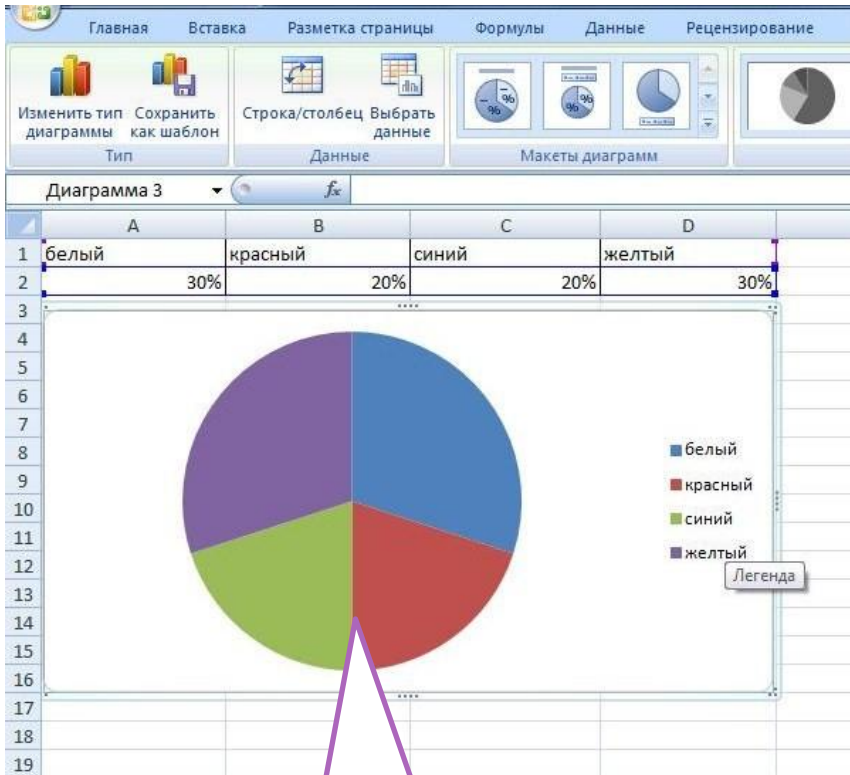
Главная Вставка Разметка страницы Формулы Данные Рецензирование

Изменить тип диаграммы Сохранить как шаблон
Тип

Строка/столбец Выбрать данные
Данные

Макеты диаграмм

Диаграмма 3 $f_x$

|  | A | B | C | D |
|---|---|---|---|---|
| 1 | белый | красный | синий | желтый |
| 2 | 30% | 20% | 20% | 30% |
| 3 |  |  |  |  |
| 4 |  |  |  |  |
| 5 |  |  |  |  |
| 6 |  |  |  |  |
| 7 |  |  |  |  |
| 8 |  |  |  |  |
| 9 |  |  |  |  |
| 10 |  |  |  |  |
| 11 |  |  |  |  |
| 12 |  |  |  |  |
| 13 |  |  |  |  |
| 14 |  |  |  |  |
| 15 |  |  |  |  |
| 16 |  |  |  |  |
| 17 |  |  |  |  |
| 18 |  |  |  |  |
| 19 |  |  |  |  |

белый
красный
синий
желтый
Легенда